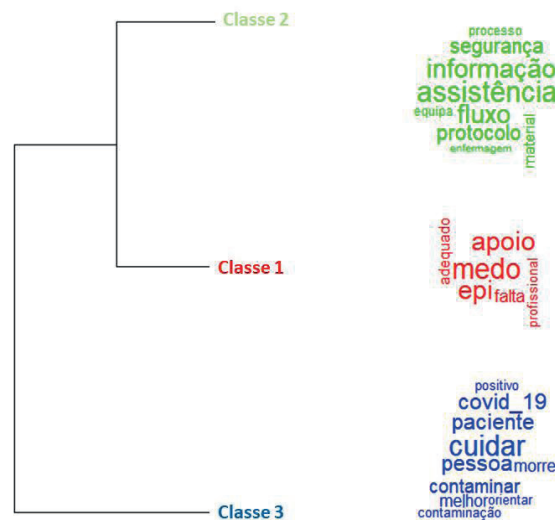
Classe 2

processo
segurança
informação
assistência
equipa fluxo
protocolo
enfermagem
material

Classe 1

adequado
apoio
medo
epi falta
profissional

Classe 3

positivo
covid_19
paciente
cuidar
pessoa morrer
contaminar
melhor orientar
contaminação